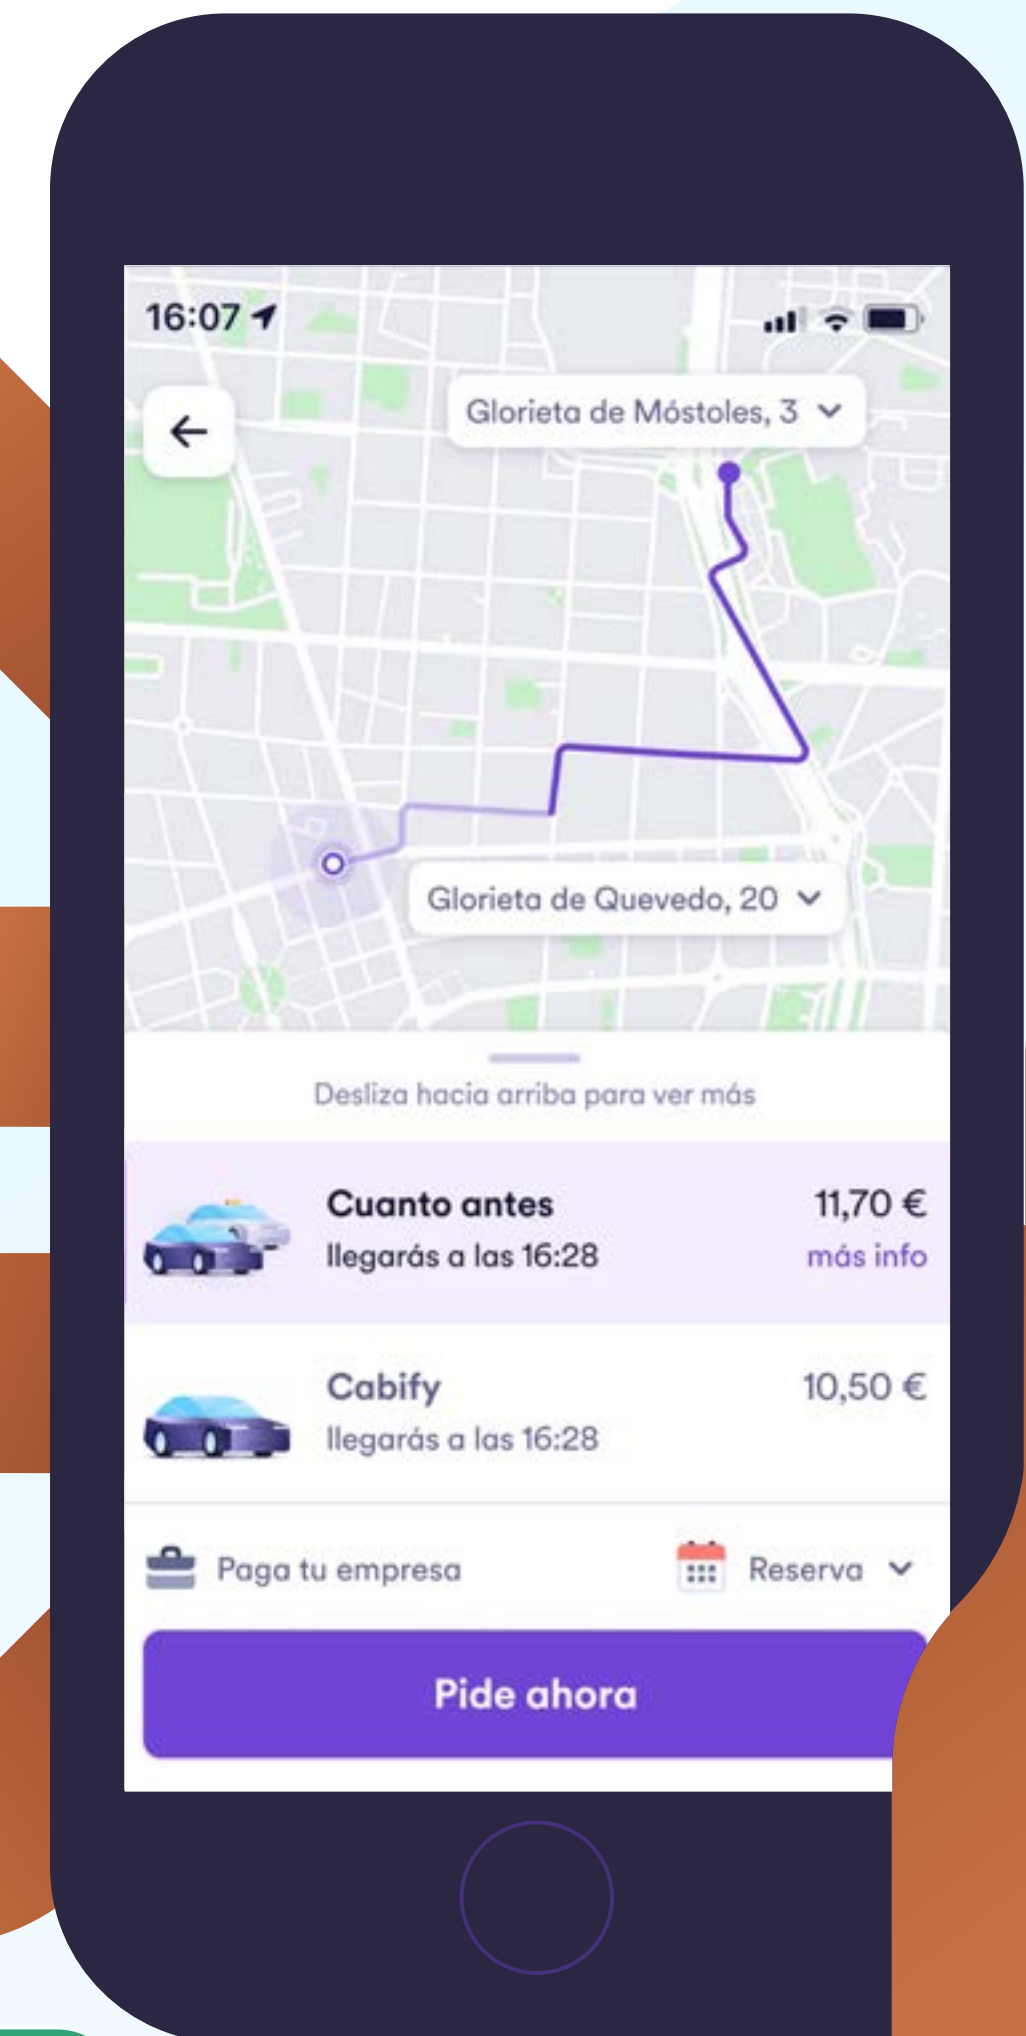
16:07

Glorieta de Móstoles, 3

Glorieta de Quevedo, 20

Desliza hacia arriba para ver más

Cuanto antes
llegarás a las 16:28
11,70 €
más info

Cabify
llegarás a las 16:28
10,50 €

Paga tu empresa

Reserva

Pide ahora